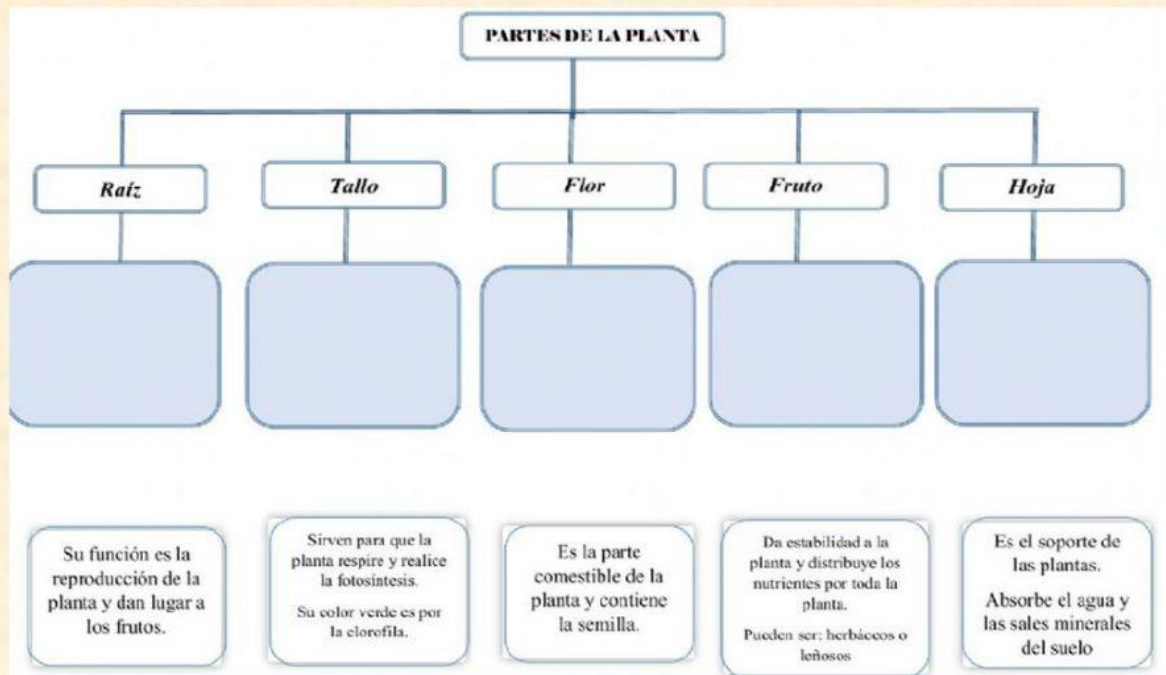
PARTES DE LA PLANTA

Raíz

Tallo

Flor

Fruto

Hoja

Su función es la reproducción de la planta y dan lugar a los frutos.

Sirven para que la planta respire y realice la fotosíntesis.

Su color verde es por la clorofila.

Es la parte comestible de la planta y contiene la semilla.

Da estabilidad a la planta y distribuye los nutrientes por toda la planta.

Pueden ser: herbáceos o leñosos

Es el soporte de las plantas.

Absorbe el agua y las sales minerales del suelo